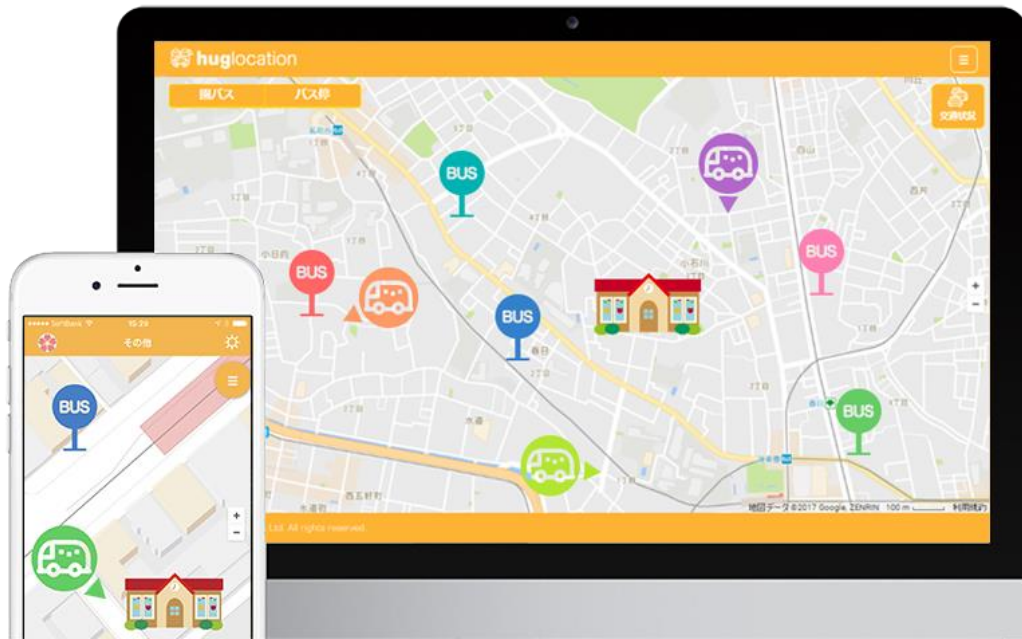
huglocation

園バス

バス停

交通状況

BUS

BUS

BUS

BUS

BUS

BUS

春日

西五軒町

水道

小石川

地図データ ©2017 Google, ZENRIN 100 m 利用規約

Ltd. All rights reserved.

SoftBank

15:29

その他

BUS